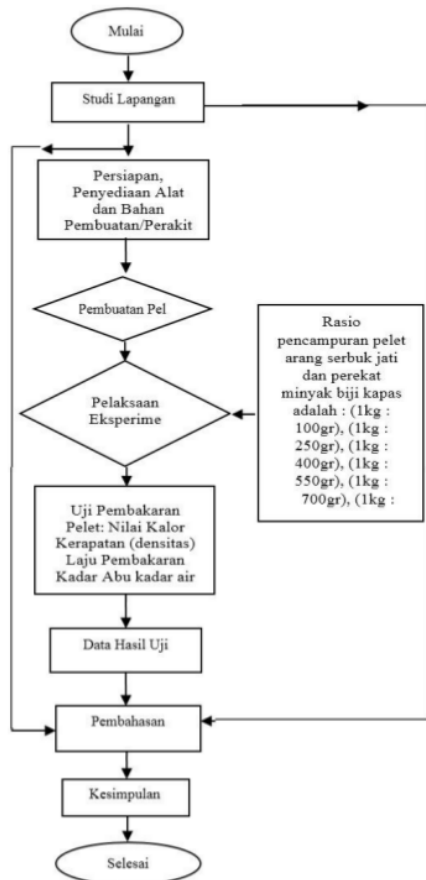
Mulai

Studi Lapangan

Persiapan, Penyediaan Alat dan Bahan Pembuatan/Perakit

Pembuatan Pel

Rasio pencampuran pelet arang serbuk jati dan perekat minyak biji kapas adalah : (1kg : 100gr), (1kg : 250gr), (1kg : 400gr), (1kg : 550gr), (1kg : 700gr), (1kg :

Pelaksaan Eksperime

Uji Pembakaran Pelet: Nilai Kalor Kerapatan (densitas) Laju Pembakaran Kadar Abu kadar air

Data Hasil Uji

Pembahasan

Kesimpulan

Selesai